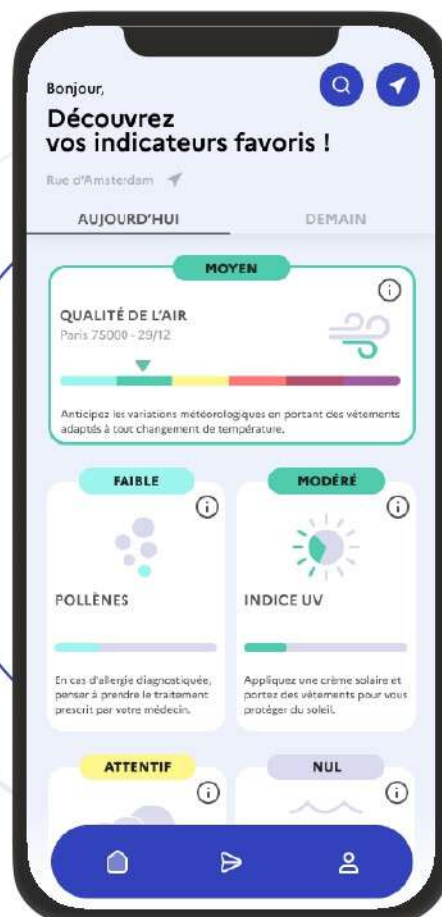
Bonjour,

Découvrez vos indicateurs favoris !

Rue d'Amsterdam

AUJOURD'HUI

DEMAIN

MOYEN

QUALITÉ DE L'AIR
Paris 75000 - 29/12

Anticipez les variations météorologiques en portant des vêtements adaptés à tout changement de température.

FAIBLE

POLLÈNES

En cas d'allergie diagnostiquée, pensez à prendre le traitement prescrit par votre médecin.

MODÉRÉ

INDICE UV

Appliquez une crème solaire et portez des vêtements pour vous protéger du soleil.

ATTENTIF

NUL